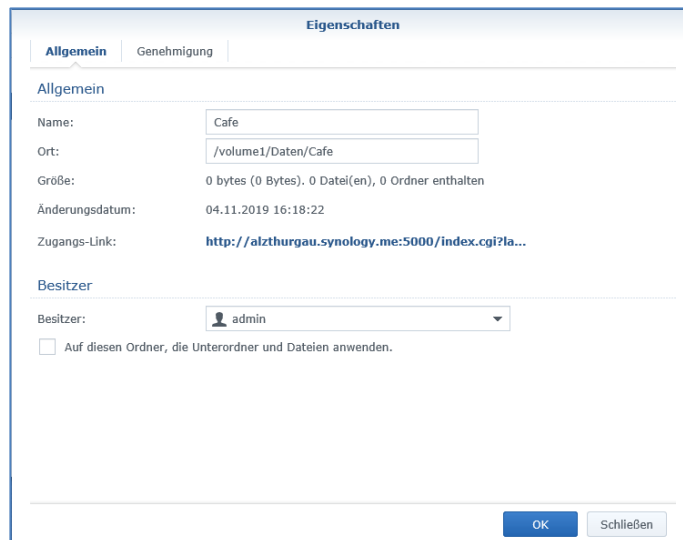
Eigenschaften

Allgemein | Genehmigung

Allgemein

Name: Cafe

Ort: /volume1/Daten/Cafe

Größe: 0 bytes (0 Bytes). 0 Datei(en), 0 Ordner enthalten

Änderungsdatum: 04.11.2019 16:18:22

Zugangs-Link: http://alzthurgau.synology.me:5000/index.cgi?la...

Besitzer

Besitzer: admin

Auf diesen Ordner, die Unterordner und Dateien anwenden.

OK | Schließen